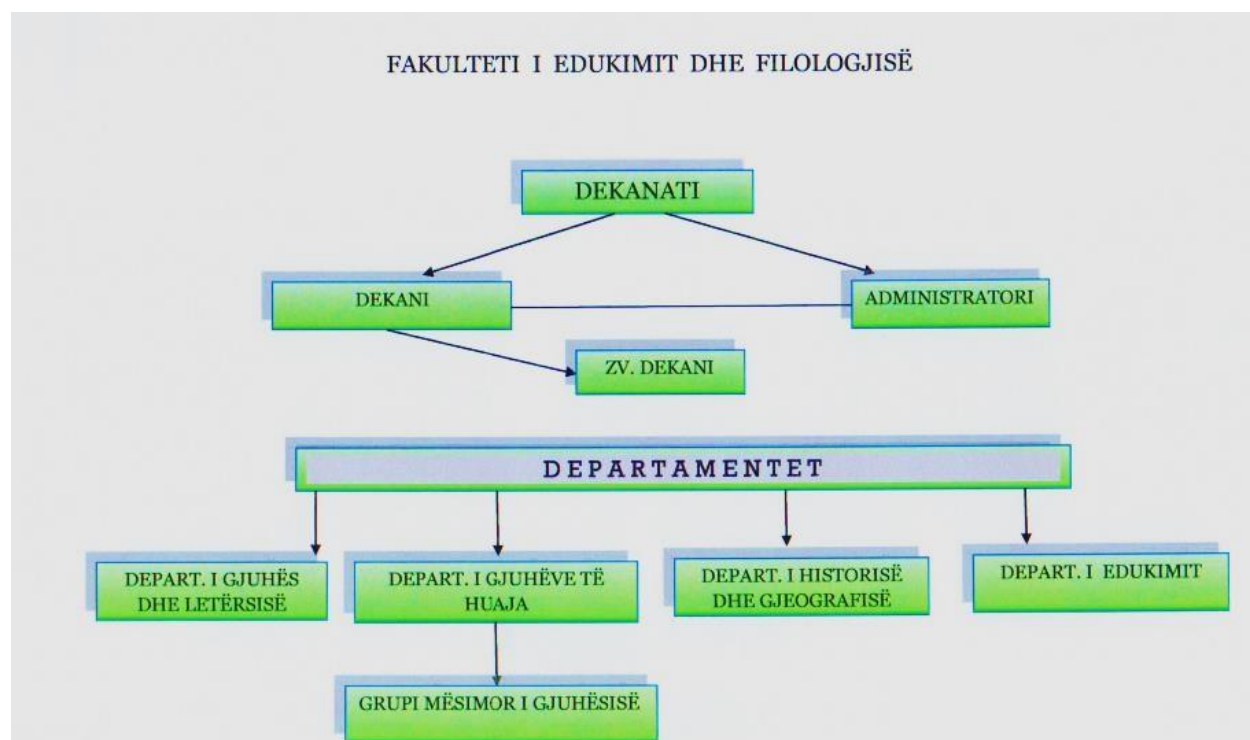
FAKULTETI I EDUKIMIT DHE FILOLOGJISË

DEKANATI

DEKANI

ADMINISTRATORI

ZV. DEKANI

DEPARTAMENTET

DEPART. I GJUHËS DHE LETËRSISË

DEPART. I GJUHËVE TË HUAJA

DEPART. I HISTORISË DHE GJEOGRAFISË

DEPART. I EDUKIMIT

GRUPI MËSIMOR I GJUHËSISË